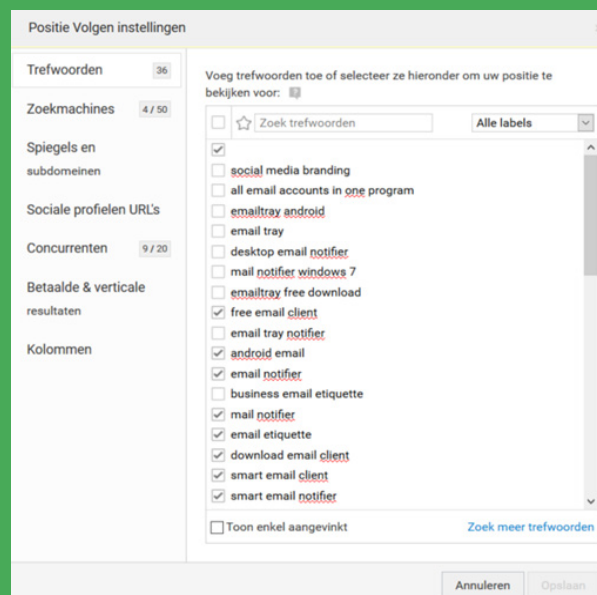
Positie Volgen instellingen

Trefwoorden 36
Zoekmachines 4 / 50
Spiegels en subdomeinen
Sociale profielen URL's
Concurrenten 9 / 20
Betaalde & verticale resultaten
Kolommen

Voeg trefwoorden toe of selecteer ze hieronder om uw positie te bekijken voor:

Zoek trefwoorden
Alle labels

social media branding
all email accounts in one program
emailtray android
email tray
desktop email notifier
mail notifier windows 7
emailtray free download
free email client
email tray notifier
android email
email notifier
business email etiquette
mail notifier
email etiquette
download email client
smart email client
smart email notifier

Toon enkel aangevinkt
Zoek meer trefwoorden

Annuleren
Opslaan